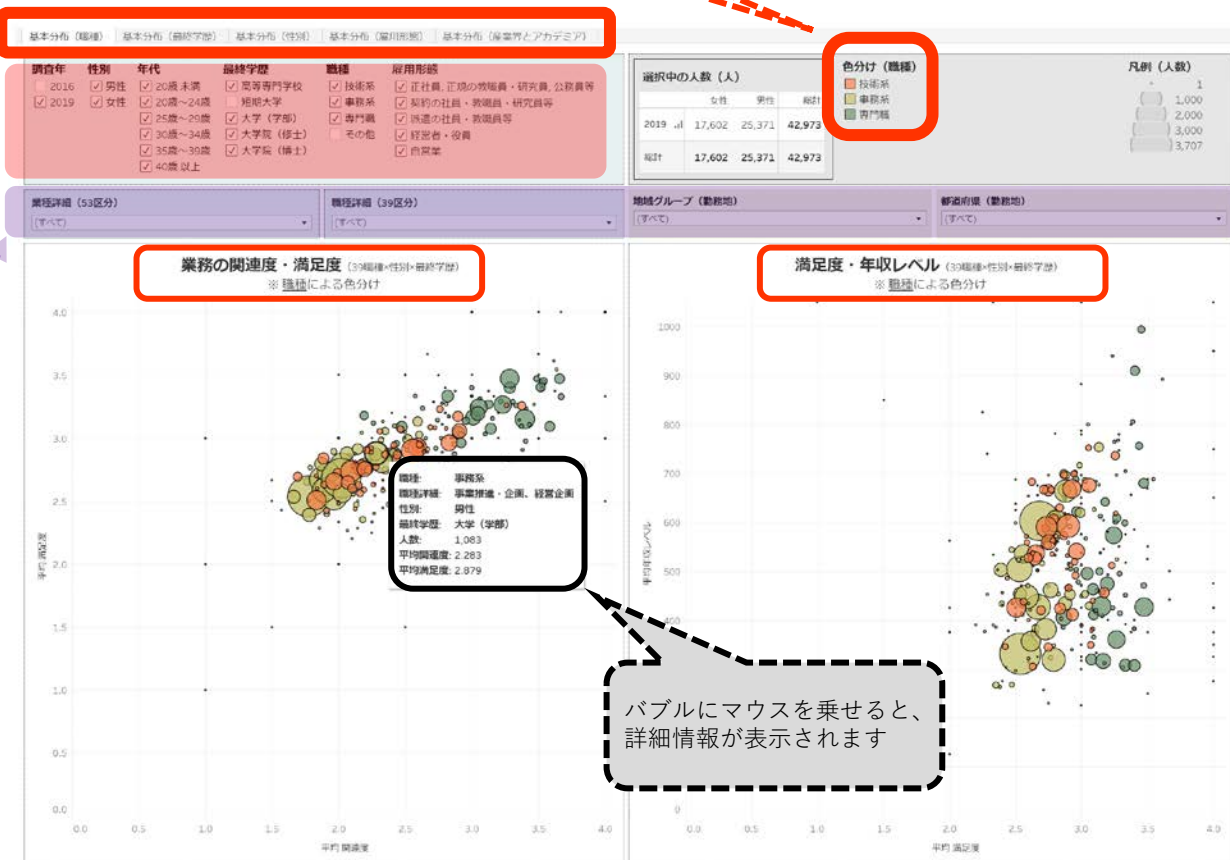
基本分布（職種） 基本分布（最終学歴） 基本分布（性別） 基本分布（雇用形態） 基本分布（産業界とアカデミア）

調査年
2016
2019

性別
男性
女性

年代
20歳未満
20歳～24歳
25歳～29歳
30歳～34歳
35歳～39歳
40歳以上

最終学歴
高等専門学校
短期大学
大学（学部）
大学院（修士）
大学院（博士）

職種
技術系
事務系
専門職
その他

雇用形態
正社員, 正規の教職員・研究員, 公務員等
契約の社員・教職員・研究員等
派遣の社員・教職員等
経営者・役員
自営業

選択中の人数（人）

| | 女性 | 男性 | 総計 |
|---|---|---|---|
| 2019 | 17,602 | 25,371 | 42,973 |
| 総計 | 17,602 | 25,371 | 42,973 |

色分け（職種）
技術系
事務系
専門職

凡例（人数）
1
1,000
2,000
3,000
3,707

業種詳細（53区分）
(すべて)

職種詳細（39区分）
(すべて)

地域グループ（勤務地）
(すべて)

都道府県（勤務地）
(すべて)

業務の関連度・満足度 (39職種×性別×最終学歴)
※ 職種による色分け

満足度・年収レベル (39職種×性別×最終学歴)
※ 職種による色分け

4.0
3.5
3.0
2.5
2.0
1.5
1.0
0.5
0.0

平均 満足度

0.0 0.5 1.0 1.5 2.0 2.5 3.0 3.5 4.0
平均 関連度

職種: 事務系
職種詳細: 事業推進・企画、経営企画
性別: 男性
最終学歴: 大学（学部）
人数: 1,083
平均関連度: 2.283
平均満足度: 2.879

1000
900
800
700
600
500
400
0

平均年収レベル

0.0 0.5 1.0 1.5 2.0 2.5 3.0 3.5 4.0
平均 満足度

バブルにマウスを乗せると、詳細情報が表示されます